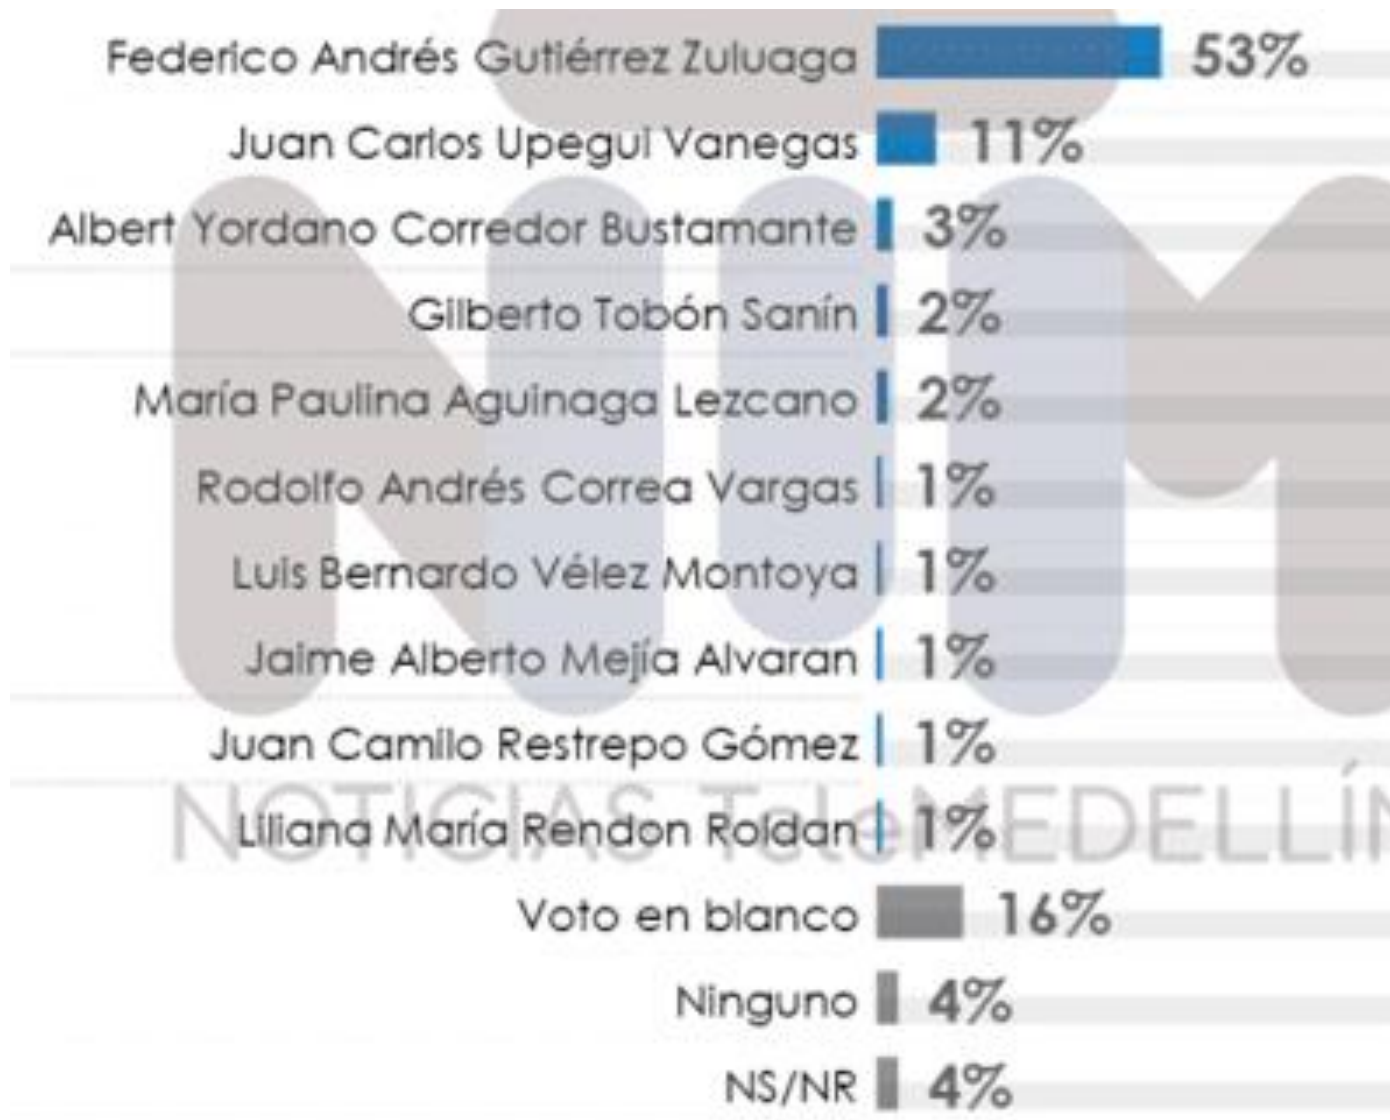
| | |
|---|---|
| Federico Andrés Gutiérrez Zuluaga | 53% |
| Juan Carlos Upegui Vanegas | 11% |
| Albert Yordano Corredor Bustamante | 3% |
| Gilberto Tobón Sanín | 2% |
| María Paulina Aguinaga Lezcano | 2% |
| Rodolfo Andrés Correa Vargas | 1% |
| Luis Bernardo Vélez Montoya | 1% |
| Jaime Alberto Mejía Alvaran | 1% |
| Juan Camilo Restrepo Gómez | 1% |
| Liliana María Rendon Roldan | 1% |
| Voto en blanco | 16% |
| Ninguno | 4% |
| NS/NR | 4% |

NOTICIAS TeleMEDELLÍN